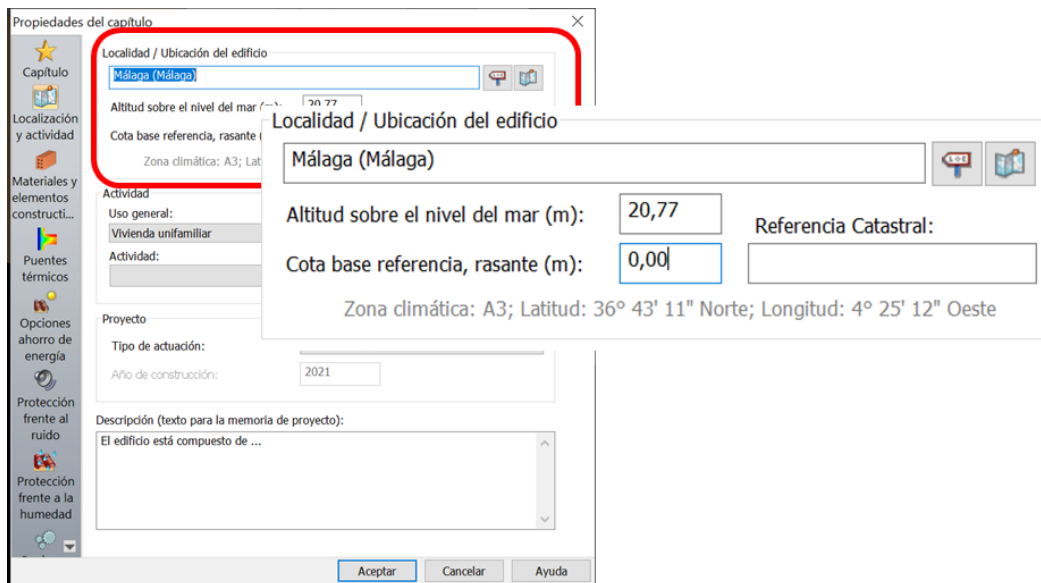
Propiedades del capítulo

Capítulo
Localización y actividad
Materiales y elementos constructi...
Puentes térmicos
Opciones ahorro de energía
Protección frente al ruido
Protección frente a la humedad

Localidad / Ubicación del edificio
Málaga (Málaga)
Altitud sobre el nivel del mar (m): 20,77
Cota base referencia, rasante (m
Zona climática: A3; Lat

Actividad
Uso general:
Vivienda unifamiliar
Actividad:

Proyecto
Tipo de actuación:
Año de construcción: 2021

Descripción (texto para la memoria de proyecto):
El edificio está compuesto de ...

Aceptar
Cancelar
Ayuda

Localidad / Ubicación del edificio
Málaga (Málaga)
Altitud sobre el nivel del mar (m): 20,77
Referencia Catastral:
Cota base referencia, rasante (m): 0,00
Zona climática: A3; Latitud: 36° 43' 11" Norte; Longitud: 4° 25' 12" Oeste